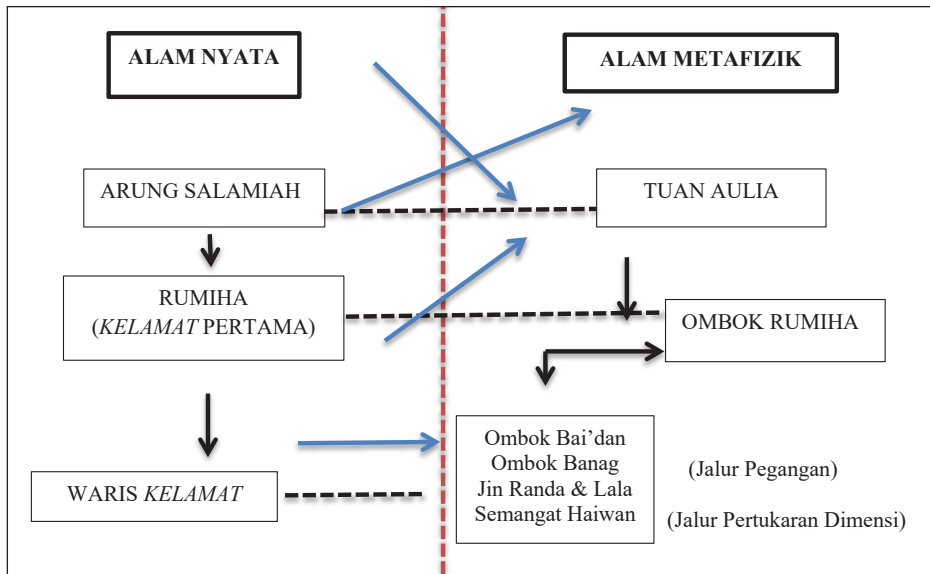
ALAM NYATA

ALAM METAFIZIK

ARUNG SALAMIAH

TUAN AULIA

RUMIHA (*KELAMAT* PERTAMA)

OMBOK RUMIHA

WARIS *KELAMAT*

Ombok Bai'dan
Ombok Banag
Jin Randa & Lala
Semangat Haiwan

(Jalur Pegangan)

(Jalur Pertukaran Dimensi)